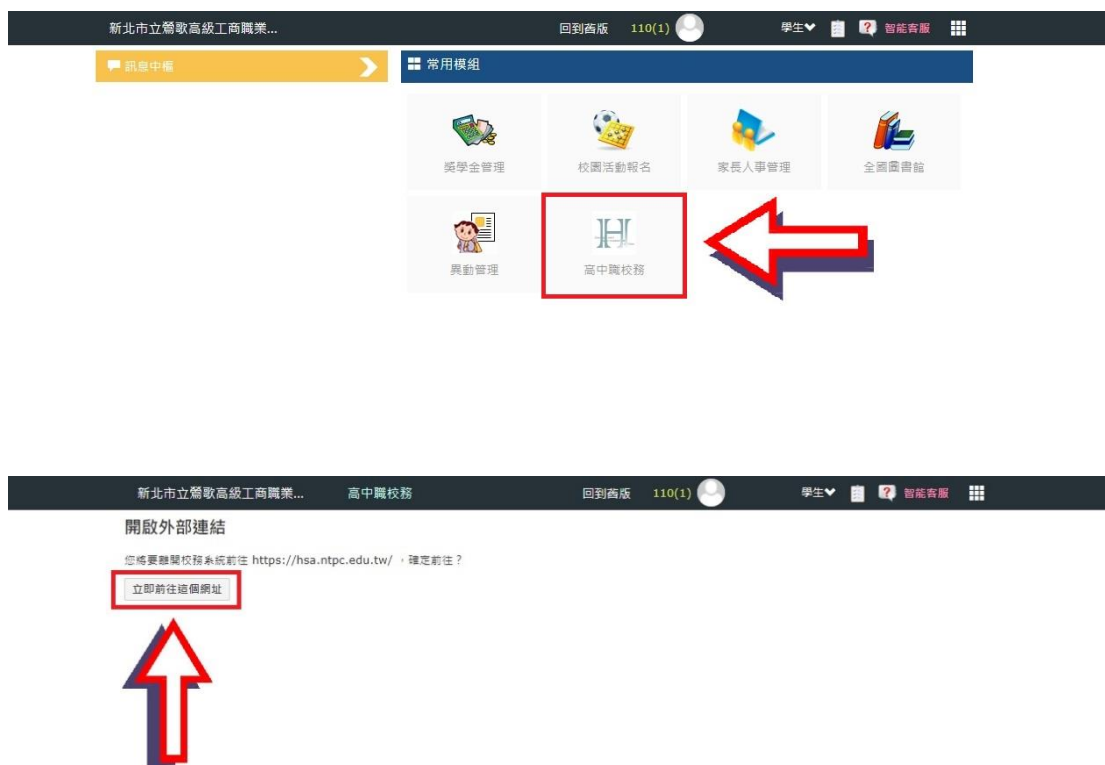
新北市立鶯歌高級工商職業...
回到舊版
110(1)
學生
智能客服

訊息中樞

常用模組

獎學金管理
校園活動報名
家長人事管理
全國圖書館
異動管理
高中職校務

新北市立鶯歌高級工商職業...
高中職校務
回到舊版
110(1)
學生
智能客服

開啟外部連結

您將要離開校務系統前往 https://hsa.ntpc.edu.tw/，確定前往？

立即前往這個網址